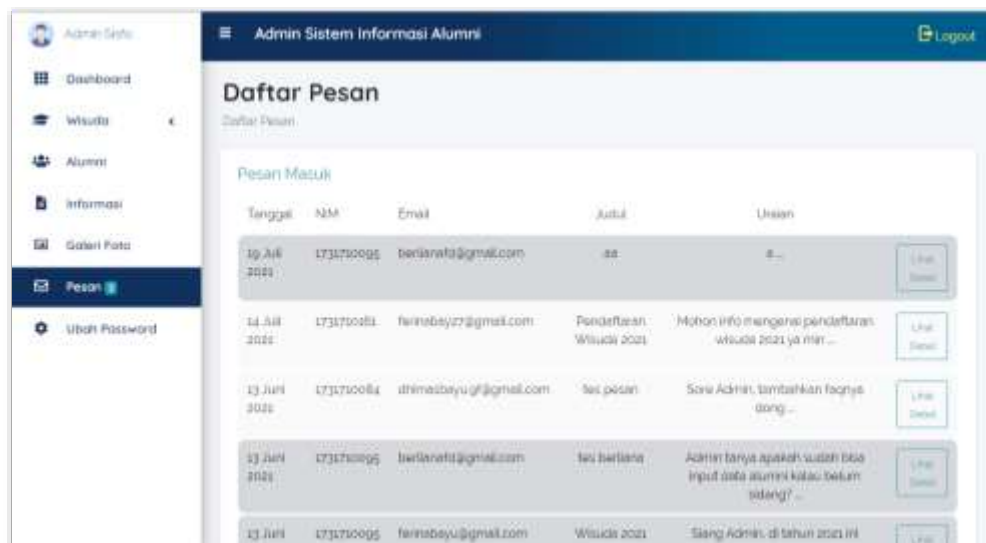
Admin Sisfo

Dashboard

Wisuda

Alumni

Informasi

Galeri Foto

Pesan

Ubah Password

Admin Sistem Informasi Alumni

Logout

Daftar Pesan

Daftar Pesan

Pesan Masuk

| Tanggal | NIM | Email | Judul | Uraian | |
|---|---|---|---|---|---|
| 19 Juli 2021 | 1731710095 | berlianafd@gmail.com | aa | a... | Lihat Detail |
| 14 Juli 2021 | 1731710181 | ferinabayu7@gmail.com | Pendaftaran Wisuda 2021 | Mohon info mengenai pendaftaran wisuda 2021 ya min ... | Lihat Detail |
| 13 Juni 2021 | 1731710084 | dhimasbayugf@gmail.com | tes pesan | Sore Admin, tambahkan faqnya dong... | Lihat Detail |
| 13 Juni 2021 | 1731710095 | berlianafd@gmail.com | tes berliana | Admin tanya apakah sudah bisa input data alumni kalau belum sidang? ... | Lihat Detail |
| 13 Juni | 1731710095 | ferinabayu@gmail.com | Wisuda 2021 | Siang Admin, di tahun 2021 ini | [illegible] |